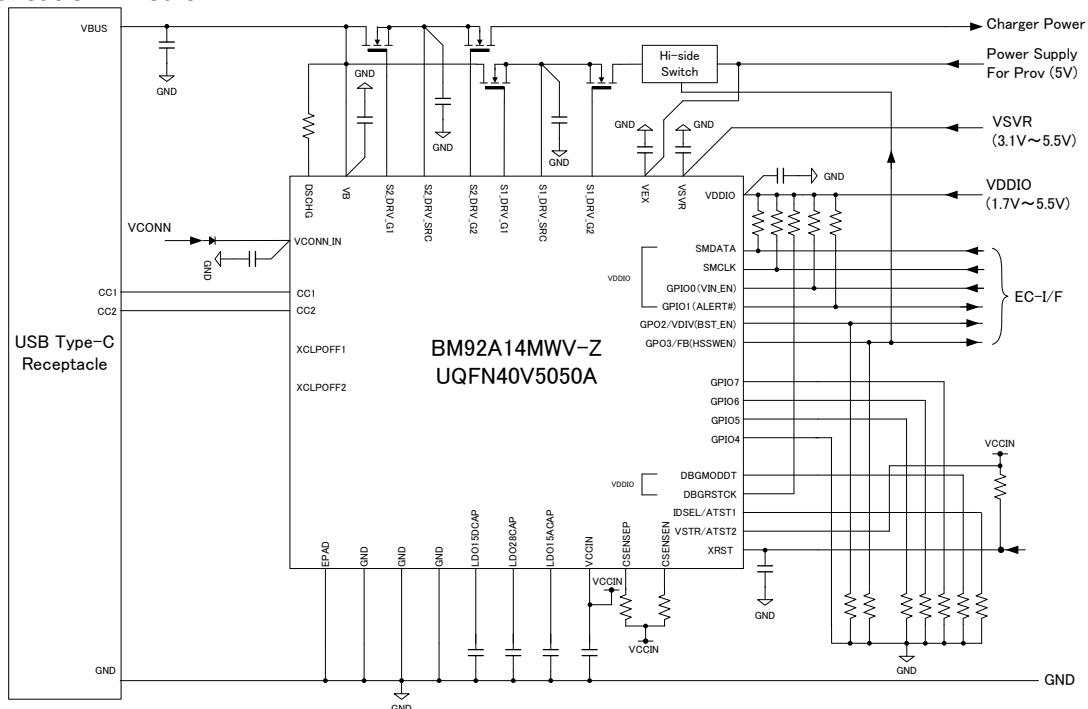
VBUS
GND
Charger Power
Power Supply For Prov (5V)
Hi-side Switch
GND
GND
GND
GND
GND
VSVR (3.1V～5.5V)
VDDIO (1.7V～5.5V)
DSCHG
VB
S2_DRV_G1
S2_DRV_SRC
S2_DRV_G2
S1_DRV_G1
S1_DRV_SRC
S1_DRV_G2
VEX
VSVR
VDDIO
GND
VCONN
VCONN_IN
GND
CC1
CC2
CC1
CC2
USB Type-C Receptacle
XCLPOFF1
XCLPOFF2
BM92A14MWV-Z
UQFN40V5050A
SMDATA
SMCLK
VDDIO
GPIO0(VIN_EN)
GPIO1(ALERT#)
GPO2/VDIV(BST_EN)
GPO3/FB(HSSWEN)
EC-I/F
GPIO7
GPIO6
GPIO5
GPIO4
VCCIN
VDDIO
DBGMODDT
DBGRSTCK
IDSEL/ATST1
VSTR/ATST2
XRST
GND
EPAD
GND
GND
GND
LDO15DCAP
LDO28CAP
LDO15ACAP
VCCIN
CSENSEP
CSENSEN
VCCIN
VCCIN
GND
GND
GND
GND